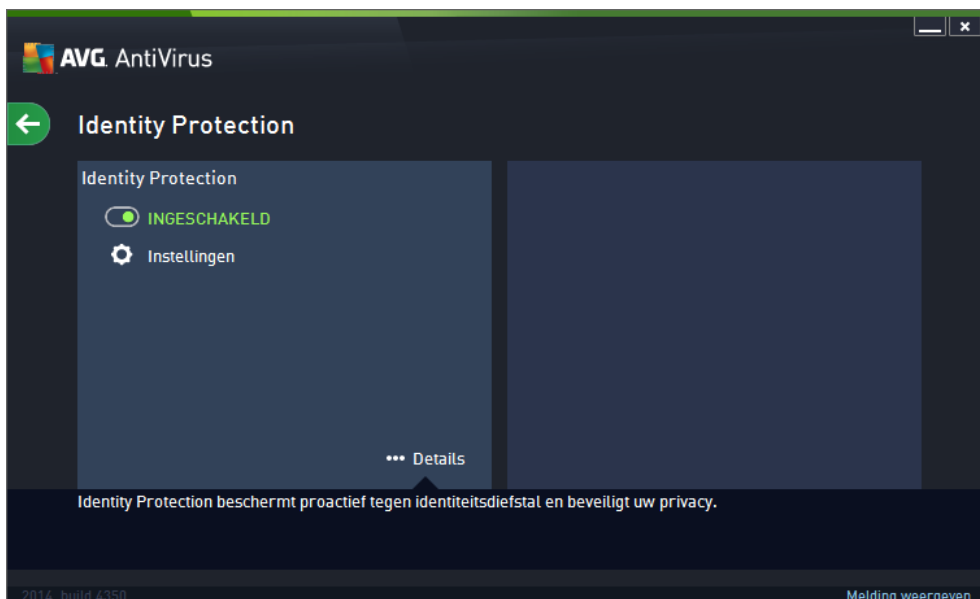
AVG. AntiVirus

Identity Protection

Identity Protection

INGESCHAKELD

Instellingen

••• Details

Identity Protection beschermt proactief tegen identiteitsdiefstal en beveiligt uw privacy.

2014 build 4350

Melding weergeven